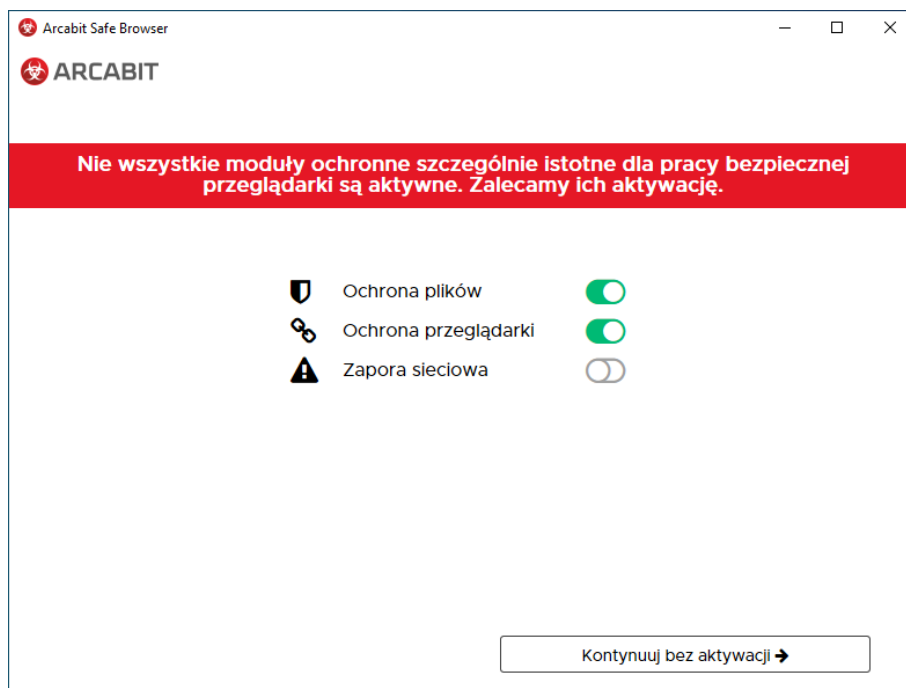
Arcabit Safe Browser

ARCABIT

Nie wszystkie moduły ochronne szczególnie istotne dla pracy bezpiecznej przeglądarki są aktywne. Zalecamy ich aktywację.

Ochrona plików

Ochrona przeglądarki

Zapora sieciowa

Kontynuuj bez aktywacji